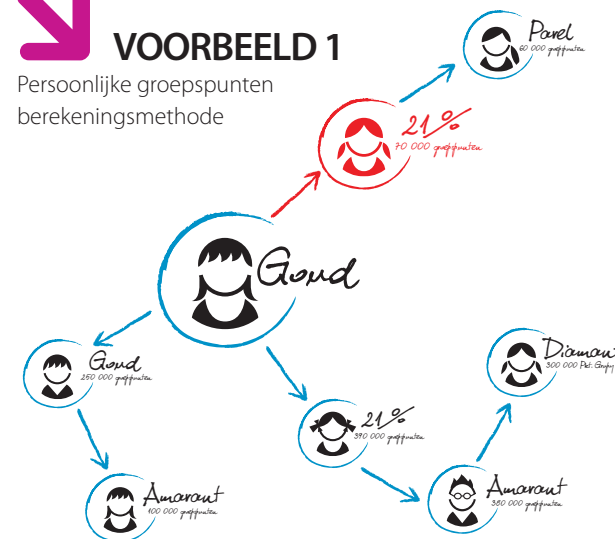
VOORBEELD 1

Persoonlijke groepspunten berekeningsmethode

Parel
60 000 groepspunten

21%
70 000 groepspunten

Goud

Goud
250 000 groepspunten

21%
390 000 groepspunten

Diamant
300 000 Pd. Groep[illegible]

Amarant
100 000 groepspunten

Amarant
350 000 groepspunten